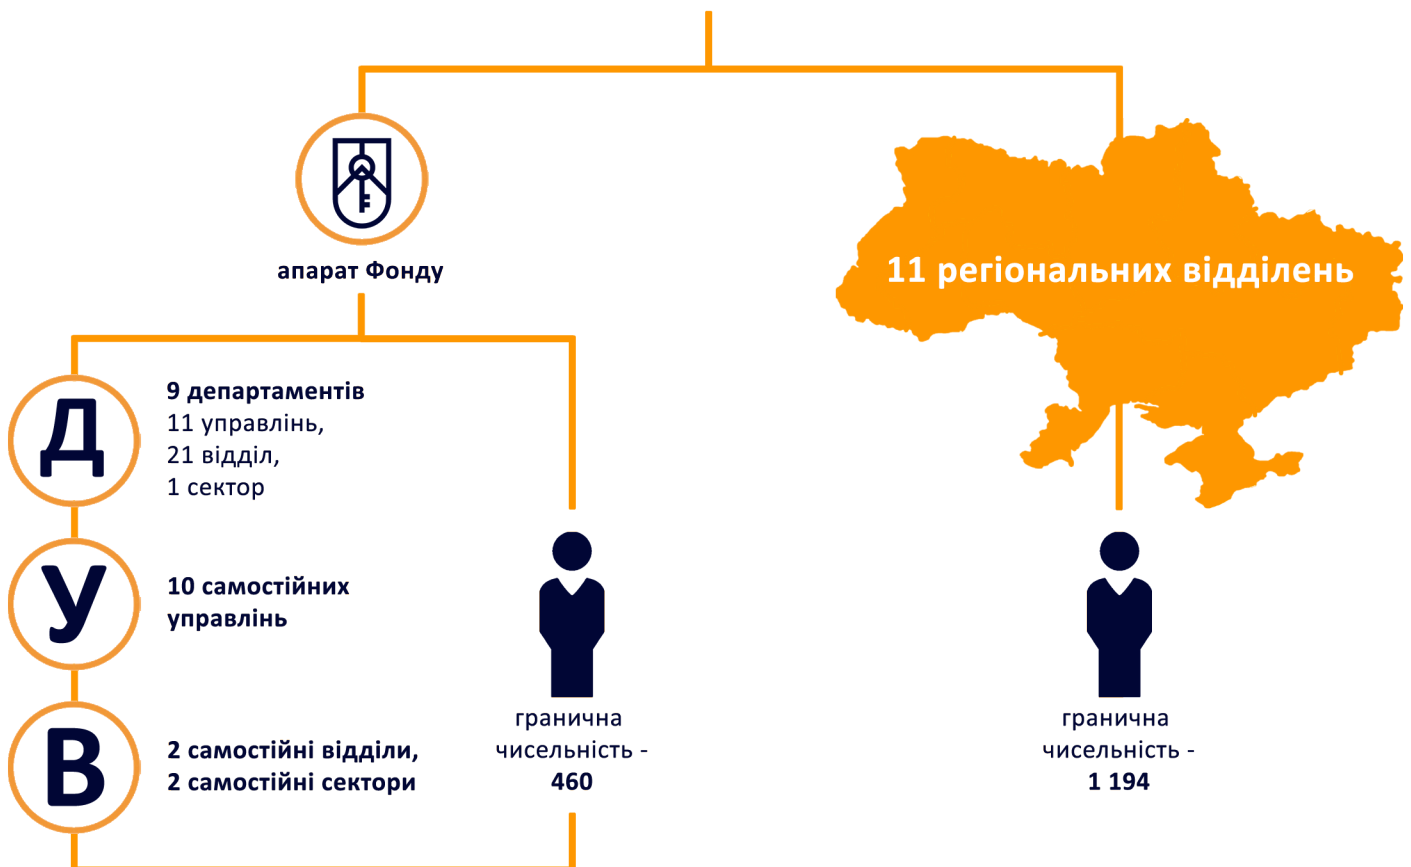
апарат Фонду

11 регіональних відділень

Д

9 департаментів
11 управлінь,
21 відділ,
1 сектор

У

10 самостійних управлінь

В

2 самостійні відділи,
2 самостійні сектори

гранична чисельність - 460

гранична чисельність - 1 194